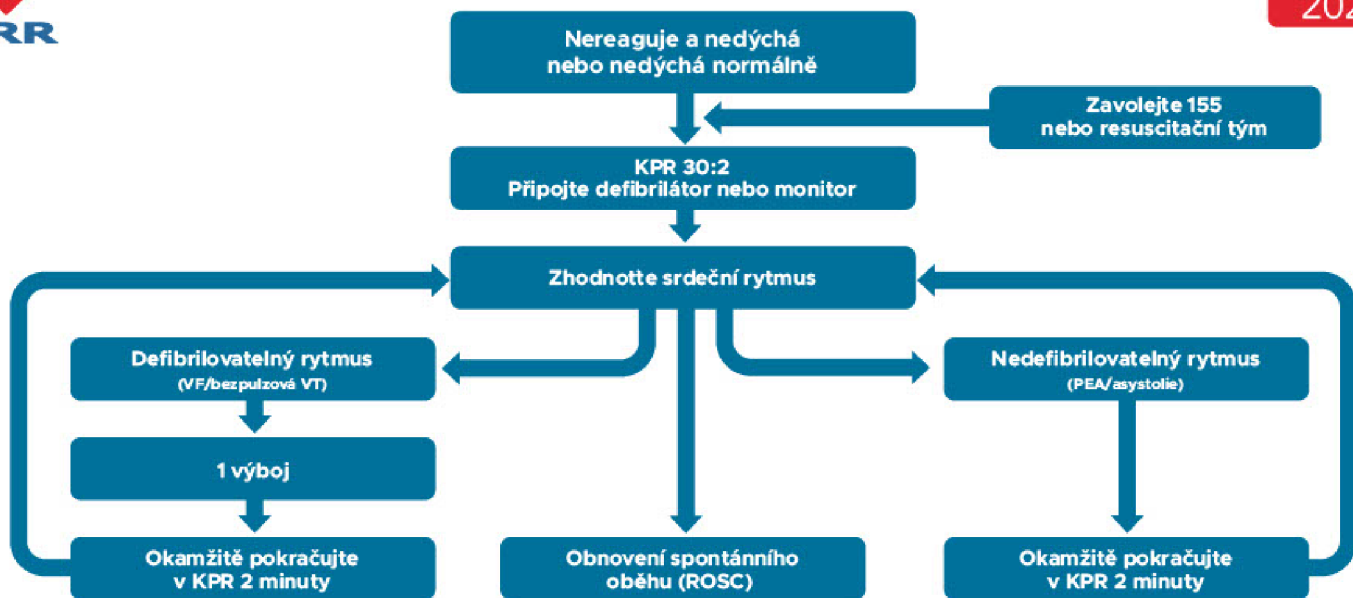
RR

202

Nereaguje a nedýchá nebo nedýchá normálně

Zavolejte 155 nebo resuscitační tým

KPR 30:2
Připojte defibrilátor nebo monitor

Zhodnotte srdeční rytmus

Defibrilovatelný rytmus
(VF/bezpulzová VT)

1 výboj

Okamžitě pokračujte v KPR 2 minuty

Obnovení spontánního oběhu (ROSC)

Nedefibrilovatelný rytmus
(PEA/asystolie)

Okamžitě pokračujte v KPR 2 minuty